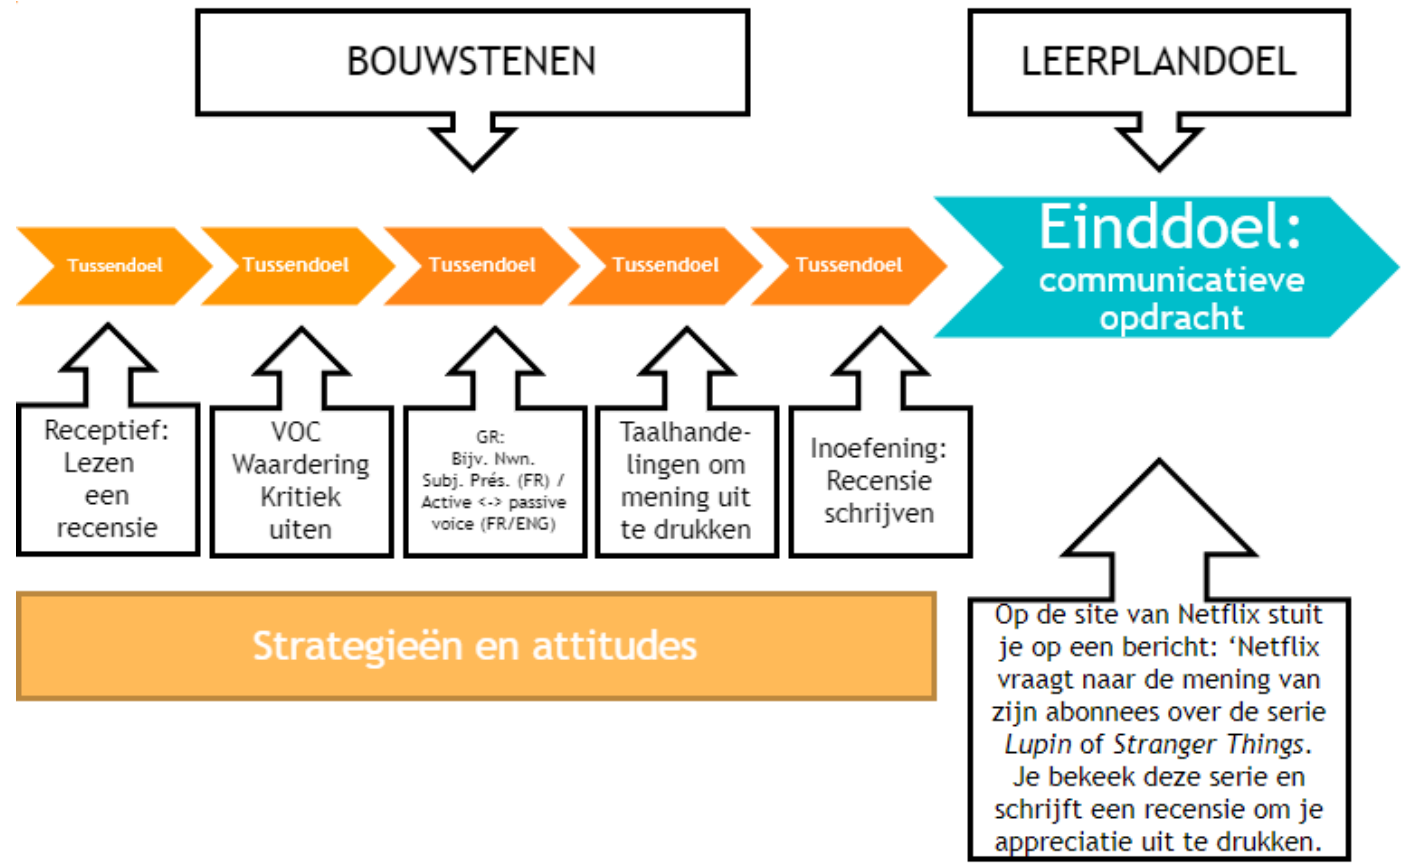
BOUWSTENEN

LEERPLANDOEL

Tussendoel

Tussendoel

Tussendoel

Tussendoel

Tussendoel

Eindoel: communicatieve opdracht

Receptief: Lezen een recensie

VOC Waardering Kritiek uiten

GR: Bijv. Nwn. Subj. Prés. (FR) / Active <-> passive voice (FR/ENG)

Taalhandelingen om mening uit te drukken

Inoefening: Recensie schrijven

Strategieën en attitudes

Op de site van Netflix stuit je op een bericht: 'Netflix vraagt naar de mening van zijn abonnees over de serie *Lupin* of *Stranger Things*. Je bekeek deze serie en schrijft een recensie om je appreciatie uit te drukken.